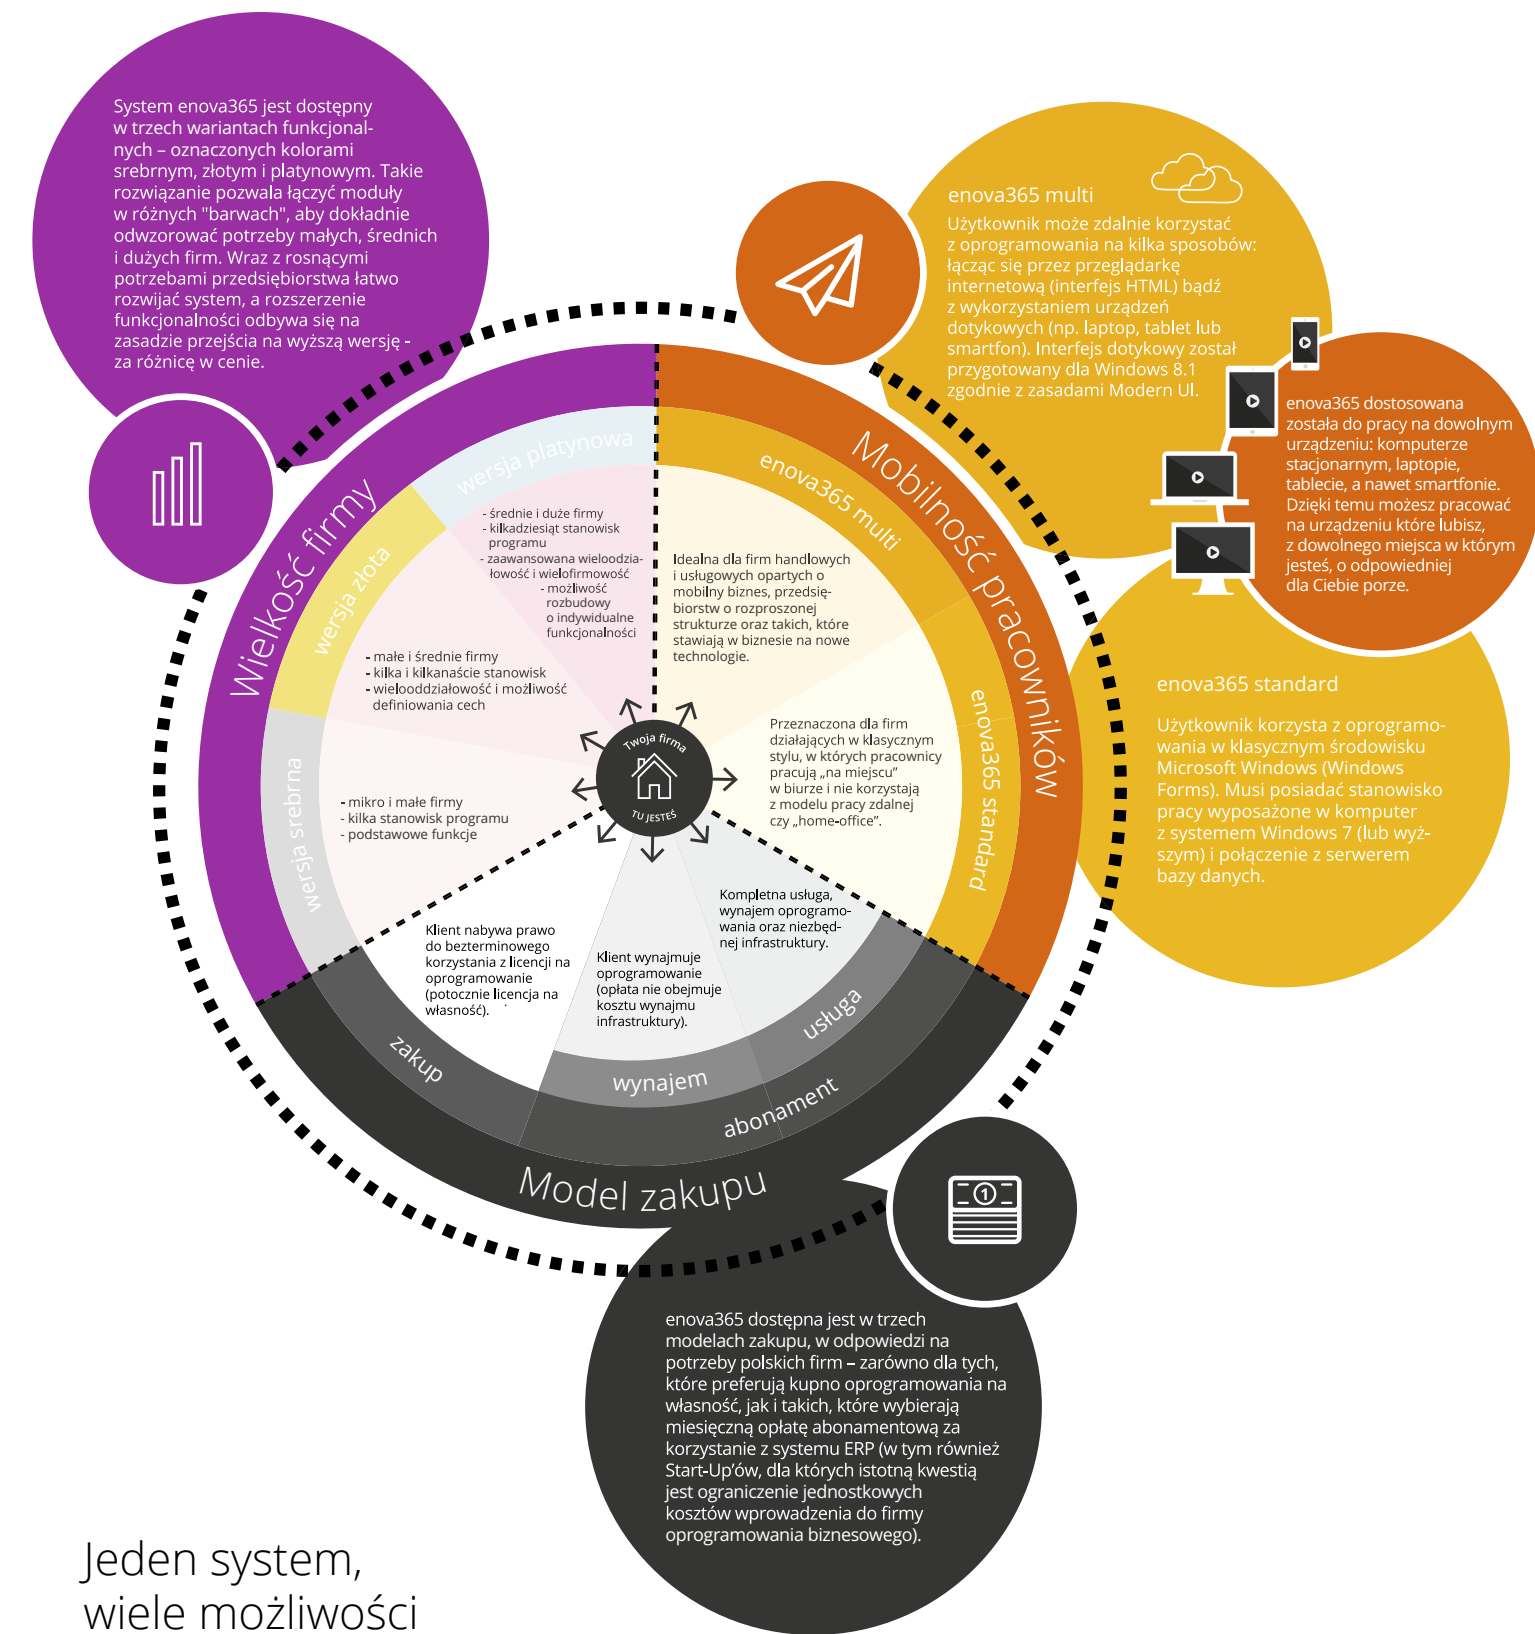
System enova365 jest dostępny w trzech wariantach funkcjonalnych – oznaczonych kolorami srebrnym, złotym i platynowym. Takie rozwiązanie pozwala łączyć moduły w różnych "barwach", aby dokładnie odwzorować potrzeby małych, średnich i dużych firm. Wraz z rosnącymi potrzebami przedsiębiorstwa łatwo rozwijać system, a rozszerzenie funkcjonalności odbywa się na zasadzie przejścia na wyższą wersję - za różnicę w cenie.

enova365 multi
Użytkownik może zdalnie korzystać z oprogramowania na kilka sposobów: łącząc się przez przeglądarkę internetową (interfejs HTML) bądź z wykorzystaniem urządzeń dotykowych (np. laptop, tablet lub smartfon). Interfejs dotykowy został przygotowany dla Windows 8.1 zgodnie z zasadami Modern UI.

enova365 dostosowana została do pracy na dowolnym urządzeniu: komputerze stacjonarnym, laptopie, tablecie, a nawet smartfonie. Dzięki temu możesz pracować na urządzeniu które lubisz, z dowolnego miejsca w którym jesteś, o odpowiedniej dla Ciebie porze.

enova365 standard
Użytkownik korzysta z oprogramowania w klasycznym środowisku Microsoft Windows (Windows Forms). Musi posiadać stanowisko pracy wyposażone w komputer z systemem Windows 7 (lub wyższym) i połączenie z serwerem bazy danych.

Wielkość firmy
wersja platynowa
wersja złota
wersja srebrna
- średnie i duże firmy
- kilkadziesiąt stanowisk programu
- zaawansowana wielooddziałowość i wielofirmowość
- możliwość rozbudowy o indywidualne funkcjonalności
- małe i średnie firmy
- kilka i kilkanaście stanowisk
- wielooddziałowość i możliwość definiowania cech
- mikro i małe firmy
- kilka stanowisk programu
- podstawowe funkcje

Mobilność pracowników
enova365 multi
enova365 standard
Idealna dla firm handlowych i usługowych opartych o mobilny biznes, przedsiębiorstw o rozproszonej strukturze oraz takich, które stawiają w biznesie na nowe technologie.
Przeznaczona dla firm działających w klasycznym stylu, w których pracownicy pracują „na miejscu” w biurze i nie korzystają z modelu pracy zdalnej czy „home-office”.

Twoja firma
TU JESTEŚ

Model zakupu
zakup
wynajem
usługa
abonament
Klient nabywa prawo do bezterminowego korzystania z licencji na oprogramowanie (potocznie licencja na własność).
Klient wynajmuje oprogramowanie (opłata nie obejmuje kosztu wynajmu infrastruktury).
Kompletna usługa, wynajem oprogramowania oraz niezbędnej infrastruktury.

enova365 dostępna jest w trzech modelach zakupu, w odpowiedzi na potrzeby polskich firm – zarówno dla tych, które preferują kupno oprogramowania na własność, jak i takich, które wybierają miesięczną opłatę abonamentową za korzystanie z systemu ERP (w tym również Start-Up'ów, dla których istotną kwestią jest ograniczenie jednostkowych kosztów wprowadzenia do firmy oprogramowania biznesowego).

Jeden system, wiele możliwości